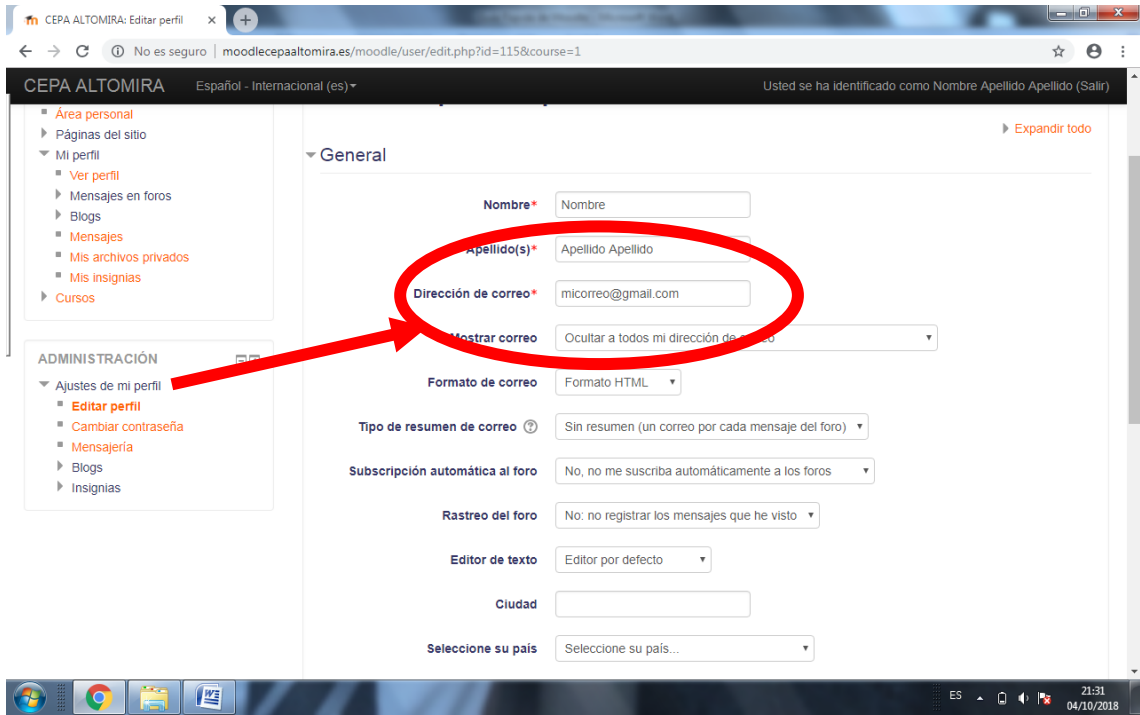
CEPA ALTOMIRA: Editar perfil ×

No es seguro | moodlecepaaltomira.es/moodle/user/edit.php?id=115&course=1

CEPA ALTOMIRA Español - Internacional (es) Usted se ha identificado como Nombre Apellido Apellido (Salir)

Área personal
Páginas del sitio
Mi perfil
Ver perfil
Mensajes en foros
Blogs
Mensajes
Mis archivos privados
Mis insignias
Cursos

ADMINISTRACIÓN
Ajustes de mi perfil
Editar perfil
Cambiar contraseña
Mensajería
Blogs
Insignias

Expandir todo

General

Nombre* Nombre
Apellido(s)* Apellido Apellido
Dirección de correo* micorreo@gmail.com
Mostrar correo Ocultar a todos mi dirección de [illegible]
Formato de correo Formato HTML
Tipo de resumen de correo Sin resumen (un correo por cada mensaje del foro)
Subscripción automática al foro No, no me suscriba automáticamente a los foros
Rastreo del foro No: no registrar los mensajes que he visto
Editor de texto Editor por defecto
Ciudad
Seleccione su país Seleccione su país...

ES 21:31 04/10/2018